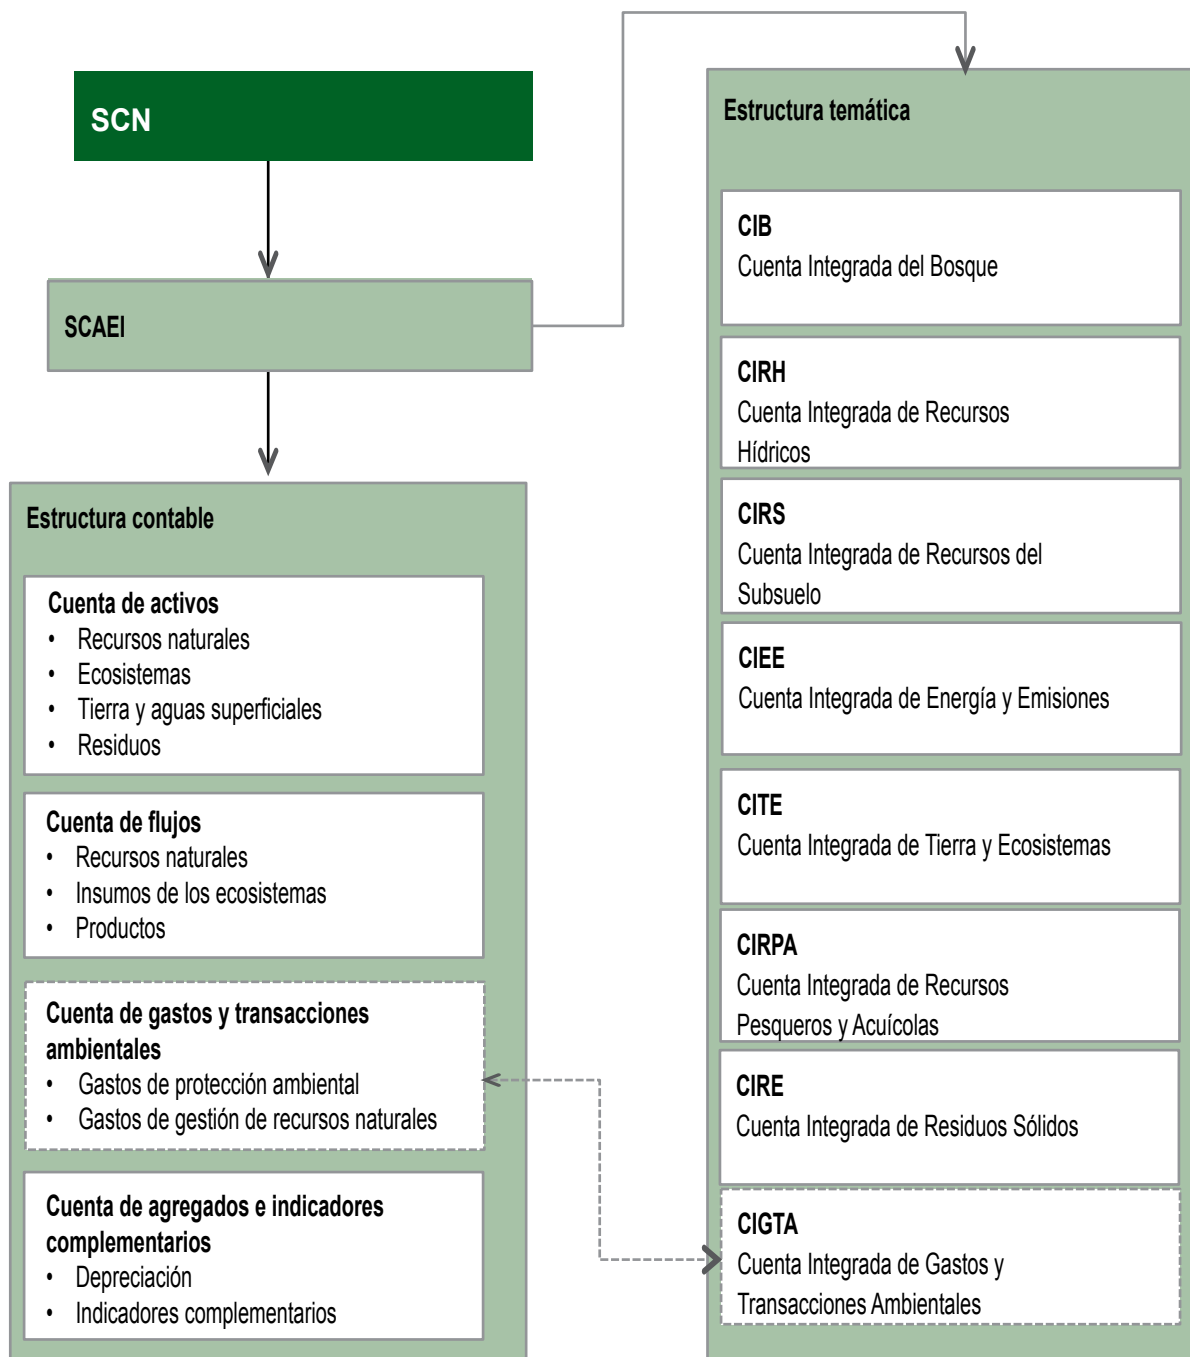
SCN

SCAEI

Estructura contable

Cuenta de activos
- Recursos naturales
- Ecosistemas
- Tierra y aguas superficiales
- Residuos

Cuenta de flujos
- Recursos naturales
- Insumos de los ecosistemas
- Productos

Cuenta de gastos y transacciones ambientales
- Gastos de protección ambiental
- Gastos de gestión de recursos naturales

Cuenta de agregados e indicadores complementarios
- Depreciación
- Indicadores complementarios

Estructura temática

CIB
Cuenta Integrada del Bosque

CIRH
Cuenta Integrada de Recursos Hídricos

CIRS
Cuenta Integrada de Recursos del Subsuelo

CIEE
Cuenta Integrada de Energía y Emisiones

CITE
Cuenta Integrada de Tierra y Ecosistemas

CIRPA
Cuenta Integrada de Recursos Pesqueros y Acuícolas

CIRE
Cuenta Integrada de Residuos Sólidos

CIGTA
Cuenta Integrada de Gastos y Transacciones Ambientales